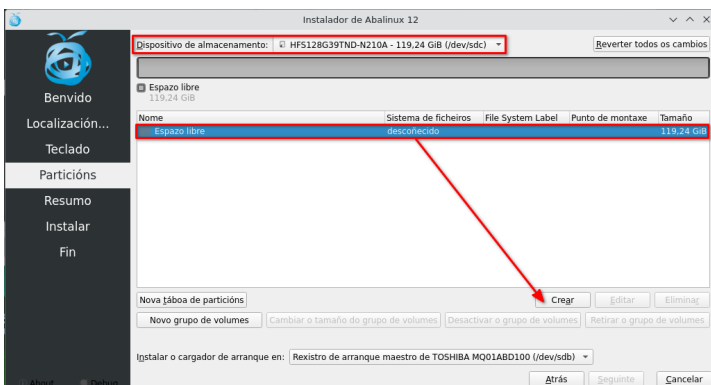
Instalador de Abalinux 12

Benvido
Localización...
Teclado
Particións
Resumo
Instalar
Fin

About
Debug

Dispositivo de almacenamento: HFS128G39TND-N210A - 119,24 GiB (/dev/sdc)
Reverter todos os cambios

Espazo libre
119,24 GiB

| Nome | Sistema de ficheiros | File System Label | Punto de montaxe | Tamaño |
|---|---|---|---|---|
| Espazo libre | descoñecido | | | 119,24 GiB |

Nova táboa de particións
Crear
Editar
Eliminar
Novo grupo de volumes
Cambiar o tamaño do grupo de volumes
Desactivar o grupo de volumes
Retirar o grupo de volumes

Instalar o cargador de arranque en: Rexistro de arranque maestro de TOSHIBA MQ01ABD100 (/dev/sdb)

Atrás
Seguinte
Cancelar